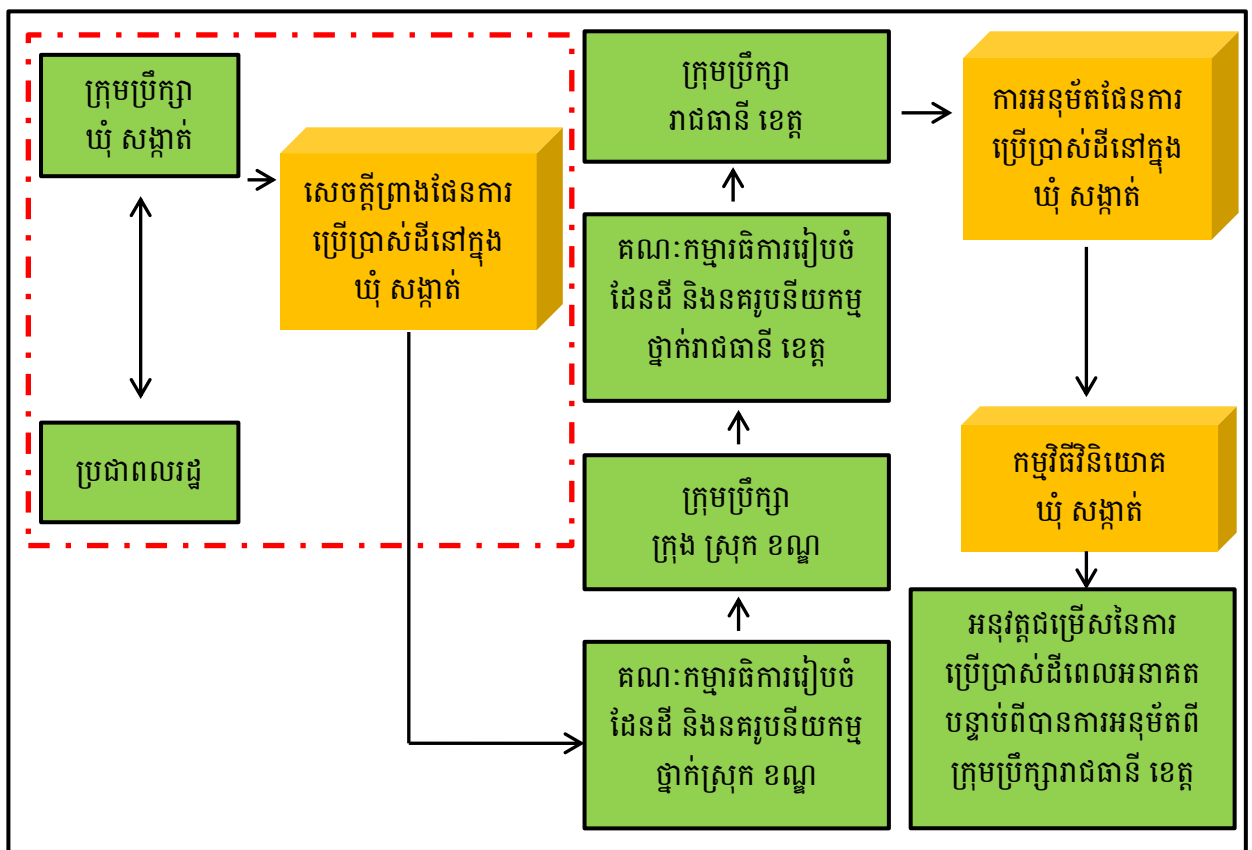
ក្រុមប្រឹក្សា ឃុំ សង្កាត់

ប្រជាពលរដ្ឋ

សេចក្តីព្រាងផែនការប្រើប្រាស់ដីនៅក្នុង ឃុំ សង្កាត់

ក្រុមប្រឹក្សា រាជធានី ខេត្ត

គណៈកម្មាធិការរៀបចំដែនដី និងនគរូបនីយកម្ម ថ្នាក់រាជធានី ខេត្ត

ក្រុមប្រឹក្សា ក្រុង ស្រុក ខណ្ឌ

គណៈកម្មាធិការរៀបចំដែនដី និងនគរូបនីយកម្ម ថ្នាក់ស្រុក ខណ្ឌ

ការអនុម័តផែនការប្រើប្រាស់ដីនៅក្នុង ឃុំ សង្កាត់

កម្មវិធីវិនិយោគ ឃុំ សង្កាត់

អនុវត្តជម្រើសនៃការប្រើប្រាស់ដីពេលអនាគត បន្ទាប់ពីបានការអនុម័តពី ក្រុមប្រឹក្សារាជធានី ខេត្ត